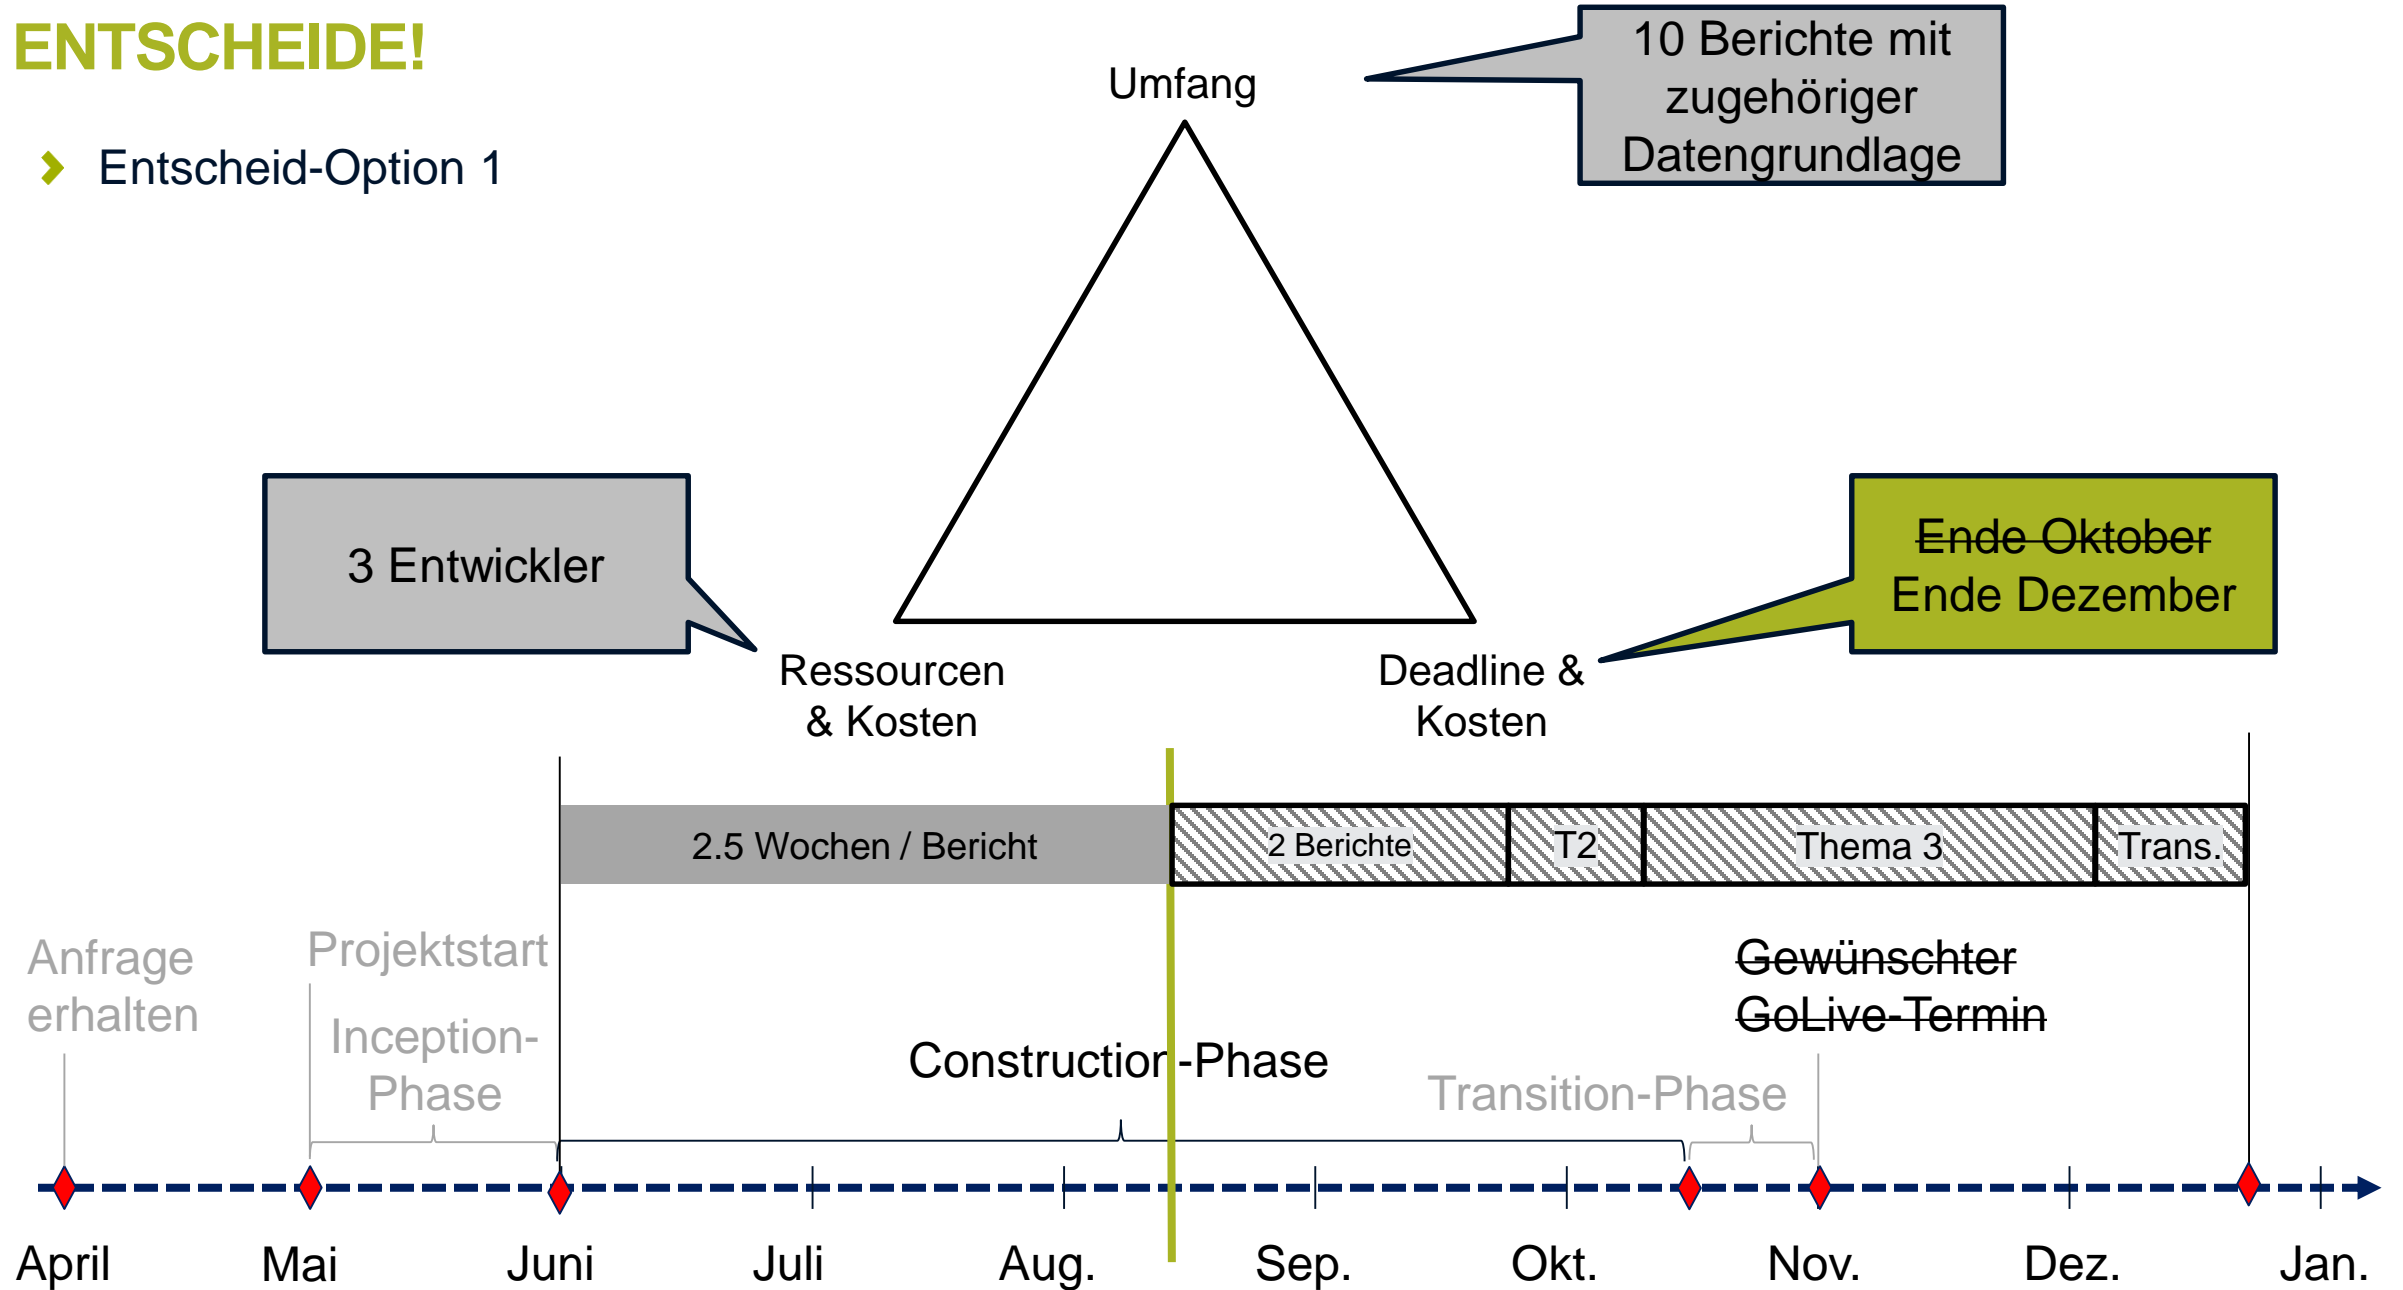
ENTSCHEIDE!

Entscheid-Option 1

Umfang

10 Berichte mit zugehöriger Datengrundlage

3 Entwickler

Ressourcen & Kosten

Deadline & Kosten

~~Ende Oktober~~
Ende Dezember

2.5 Wochen / Bericht

2 Berichte

T2

Thema 3

Trans.

Anfrage erhalten

Projektstart

Inception-Phase

Construction-Phase

~~Gewünschter GoLive-Termin~~

Transition-Phase

April Mai Juni Juli Aug. Sep. Okt. Nov. Dez. Jan.